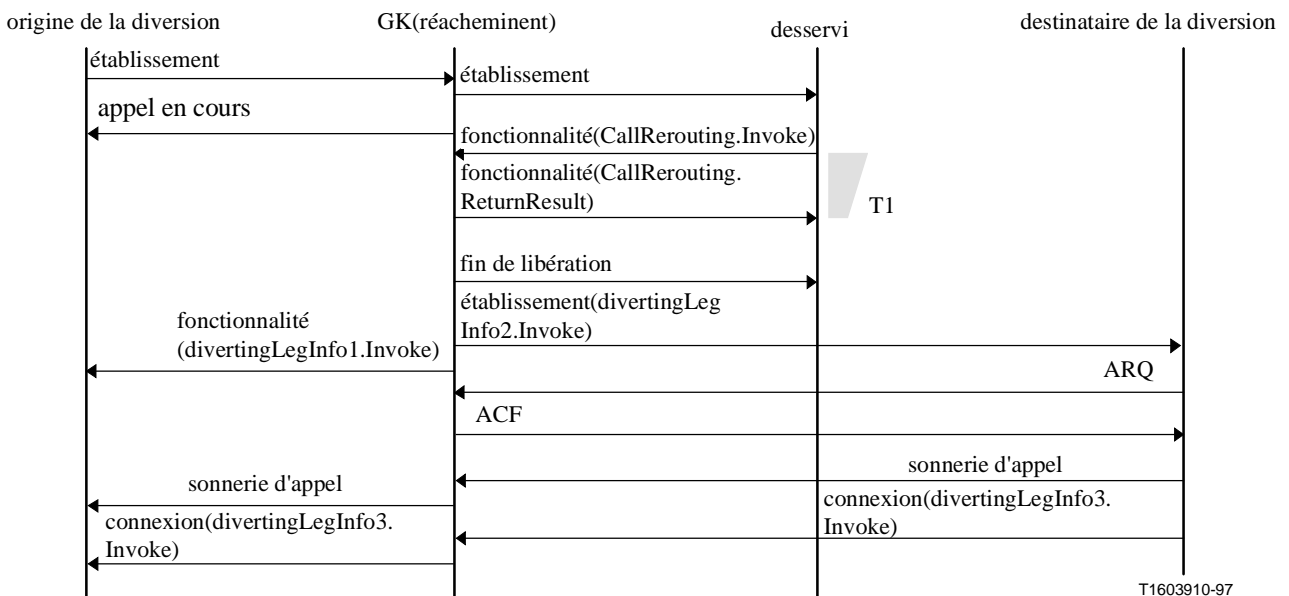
origine de la diversion

GK(réacheminent)

desservi

destinataire de la diversion

établissement

établissement

appel en cours

fonctionnalité(CallRerouting.Invoke)

fonctionnalité(CallRerouting.ReturnResult)

T1

fin de libération

établissement(divertingLegInfo2.Invoke)

fonctionnalité (divertingLegInfo1.Invoke)

ARQ

ACF

sonnerie d'appel

sonnerie d'appel

connexion(divertingLegInfo3.Invoke)

connexion(divertingLegInfo3.Invoke)

T1603910-97